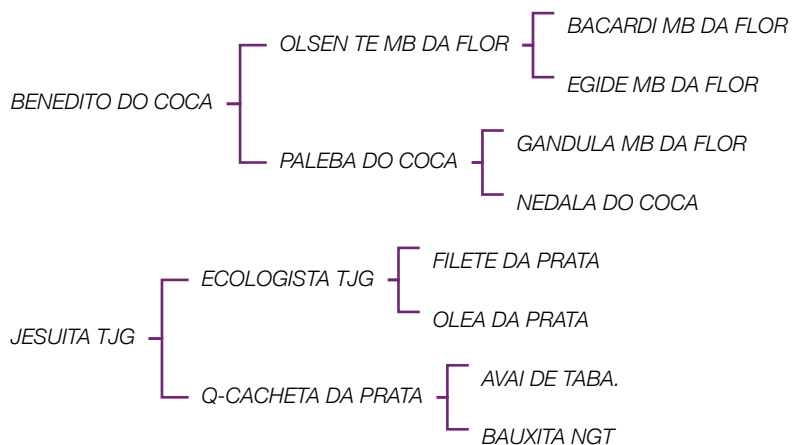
BENEDITO DO COCA

OLSEN TE MB DA FLOR

BACARDI MB DA FLOR

EGIDE MB DA FLOR

PALEBA DO COCA

GANDULA MB DA FLOR

NEDALA DO COCA

JESUITA TJG

ECOLOGISTA TJG

FILETE DA PRATA

OLEA DA PRATA

Q-CACHETA DA PRATA

AVAI DE TABA.

BAUXITA NGT